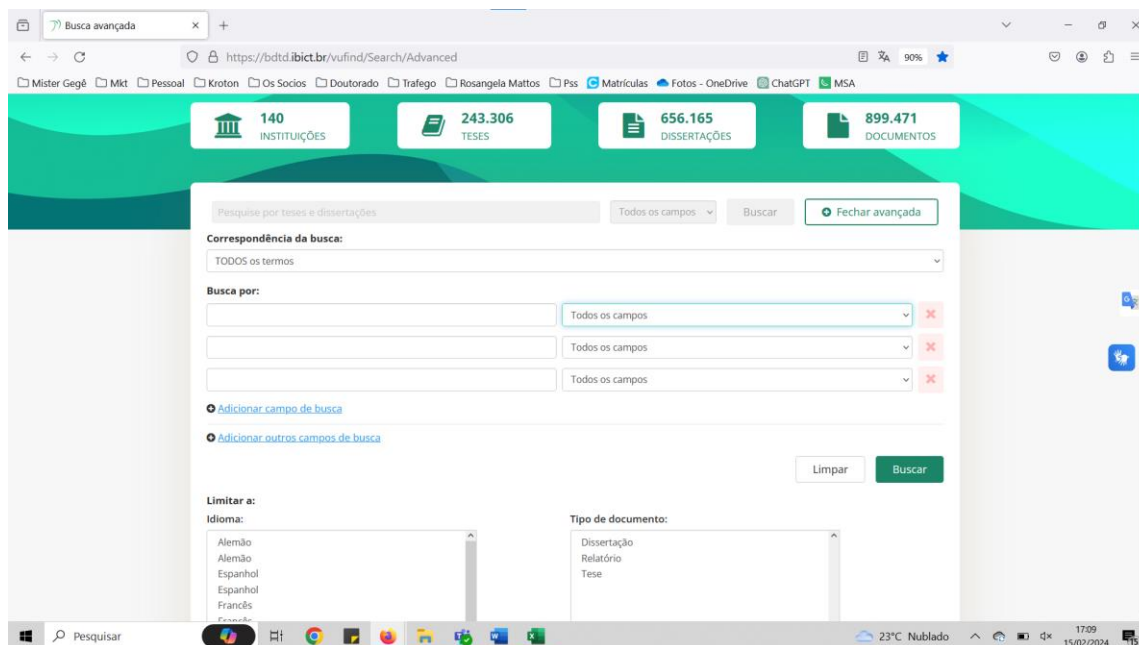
Busca avançada
https://bdtd.ibict.br/vufind/Search/Advanced
90%

Mister Gegê  Mkt  Pessoal  Kroton  Os Socios  Doutorado  Trafego  Rosangela Mattos  Pss  Matrículas  Fotos - OneDrive  ChatGPT  MSA

140 INSTITUIÇÕES
243.306 TESES
656.165 DISSERTAÇÕES
899.471 DOCUMENTOS

Pesquise por teses e dissertações
Todos os campos
Buscar
Fechar avançada

Correspondência da busca:
TODOS os termos

Busca por:
Todos os campos
Todos os campos
Todos os campos

Adicionar campo de busca

Adicionar outros campos de busca

Limpar
Buscar

Limitar a:
Idioma:
Alemão
Alemão
Espanhol
Espanhol
Francês
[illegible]

Tipo de documento:
Dissertação
Relatório
Tese

Pesquisar
23°C Nublado
17:09
15/02/2024